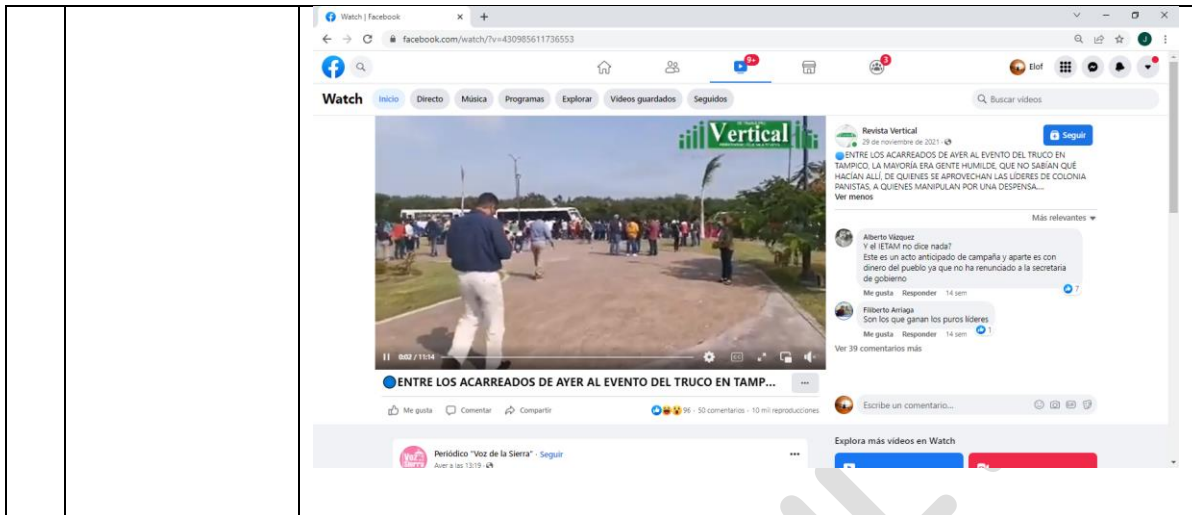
Watch | Facebook

facebook.com/watch/?v=430985611736553

9+

3

Elof

Watch Inicio Directo Música Programas Explorar Videos guardados Seguidos

Buscar videos

Vertical

0:02 / 11:14

🔵ENTRE LOS ACARREADOS DE AYER AL EVENTO DEL TRUCO EN TAMP...

Me gusta Comentar Compartir

96 · 50 comentarios · 10 mil reproducciones

Revista Vertical
29 de noviembre de 2021 ·

Seguir

🔵ENTRE LOS ACARREADOS DE AYER AL EVENTO DEL TRUCO EN TAMPICO. LA MAYORÍA ERA GENTE HUMILDE, QUE NO SABÍAN QUÉ HACÍAN ALLÍ, DE QUIENES SE APROVECHAN LAS LÍDERES DE COLONIA PANISTAS, A QUIENES MANIPULAN POR UNA DESPENSA....
Ver menos

Más relevantes

Alberto Vázquez
Y el IETAM no dice nada?
Este es un acto anticipado de campaña y aparte es con dinero del pueblo ya que no ha renunciado a la secretaria de gobierno
Me gusta Responder 14 sem 7

Filiberto Arriaga
Son los que ganan los puros líderes
Me gusta Responder 14 sem 1

Ver 39 comentarios más

Escribe un comentario...

Explora más videos en Watch

Periódico "Voz de la Sierra" · Seguir
Ayer a las 13:19 ·